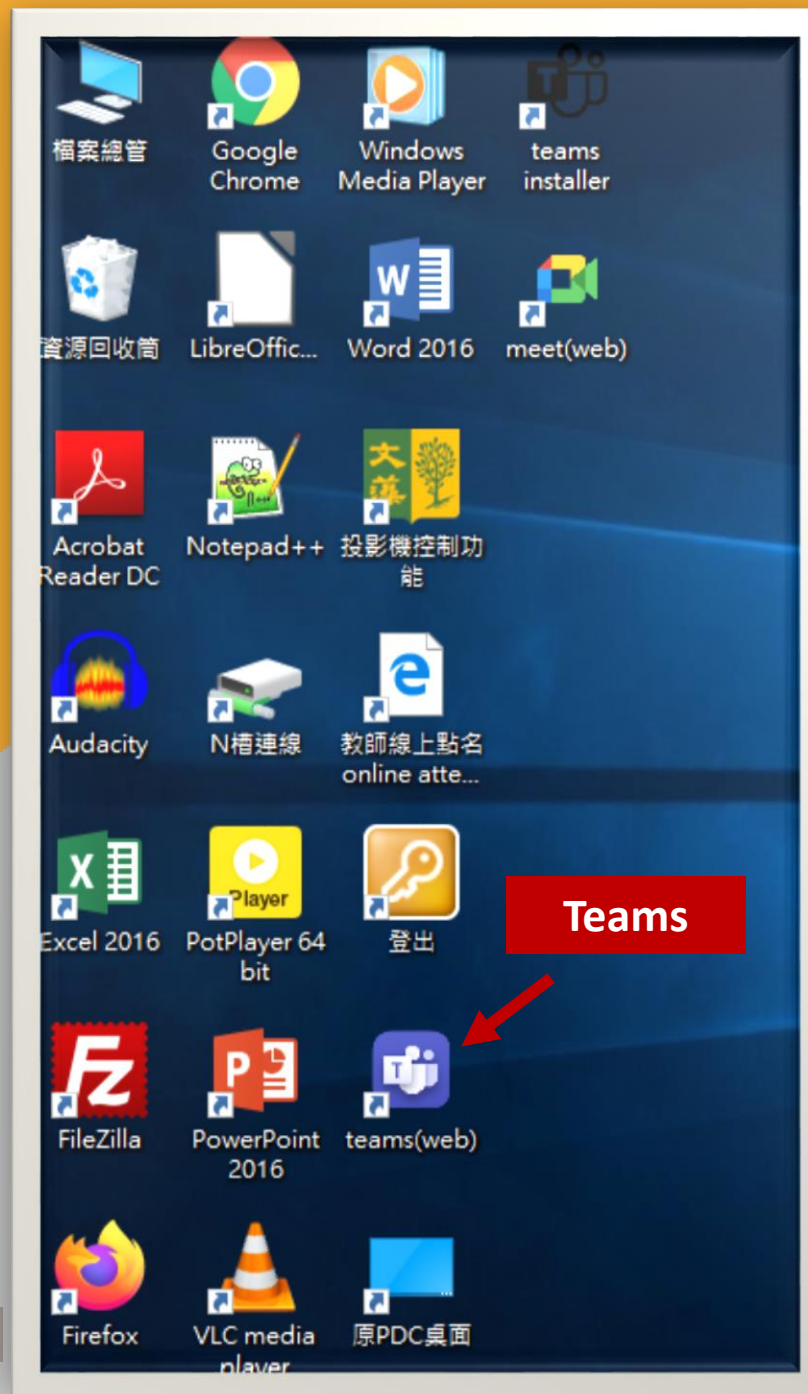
檔案總管
Google Chrome
Windows Media Player
teams installer

資源回收筒
LibreOffic...
Word 2016
meet(web)

Acrobat Reader DC
Notepad++
投影機控制功能

Audacity
N槽連線
教師線上點名 online atte...

Excel 2016
PotPlayer 64 bit
登出

Teams

FileZilla
PowerPoint 2016
teams(web)

Firefox
VLC media player
原PDC桌面